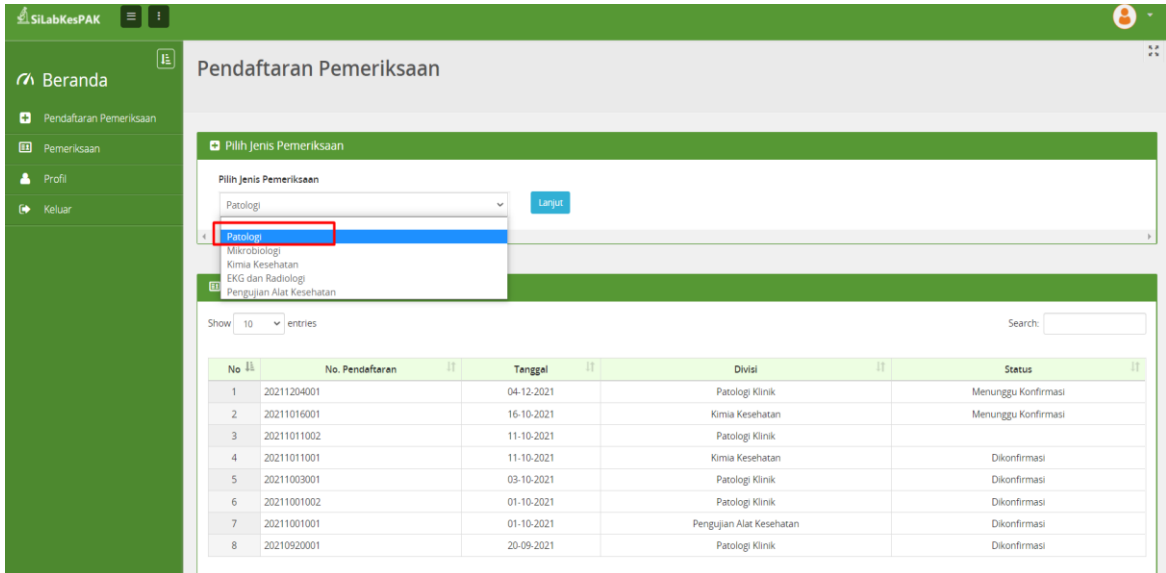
SiLabKesPAK

Beranda

Pendaftaran Pemeriksaan

Pemeriksaan

Profil

Keluar

Pendaftaran Pemeriksaan

Pilih Jenis Pemeriksaan

Pilih Jenis Pemeriksaan

Patologi

Lanjut

Patologi
Mikrobiologi
Kimia Kesehatan
EKG dan Radiologi
Pengujian Alat Kesehatan

Show 10 entries

Search:

| No | No. Pendaftaran | Tanggal | Divisi | Status |
|---|---|---|---|---|
| 1 | 20211204001 | 04-12-2021 | Patologi Klinik | Menunggu Konfirmasi |
| 2 | 20211016001 | 16-10-2021 | Kimia Kesehatan | Menunggu Konfirmasi |
| 3 | 20211011002 | 11-10-2021 | Patologi Klinik | |
| 4 | 20211011001 | 11-10-2021 | Kimia Kesehatan | Dikonfirmasi |
| 5 | 20211003001 | 03-10-2021 | Patologi Klinik | Dikonfirmasi |
| 6 | 20211001002 | 01-10-2021 | Patologi Klinik | Dikonfirmasi |
| 7 | 20211001001 | 01-10-2021 | Pengujian Alat Kesehatan | Dikonfirmasi |
| 8 | 20210920001 | 20-09-2021 | Patologi Klinik | Dikonfirmasi |